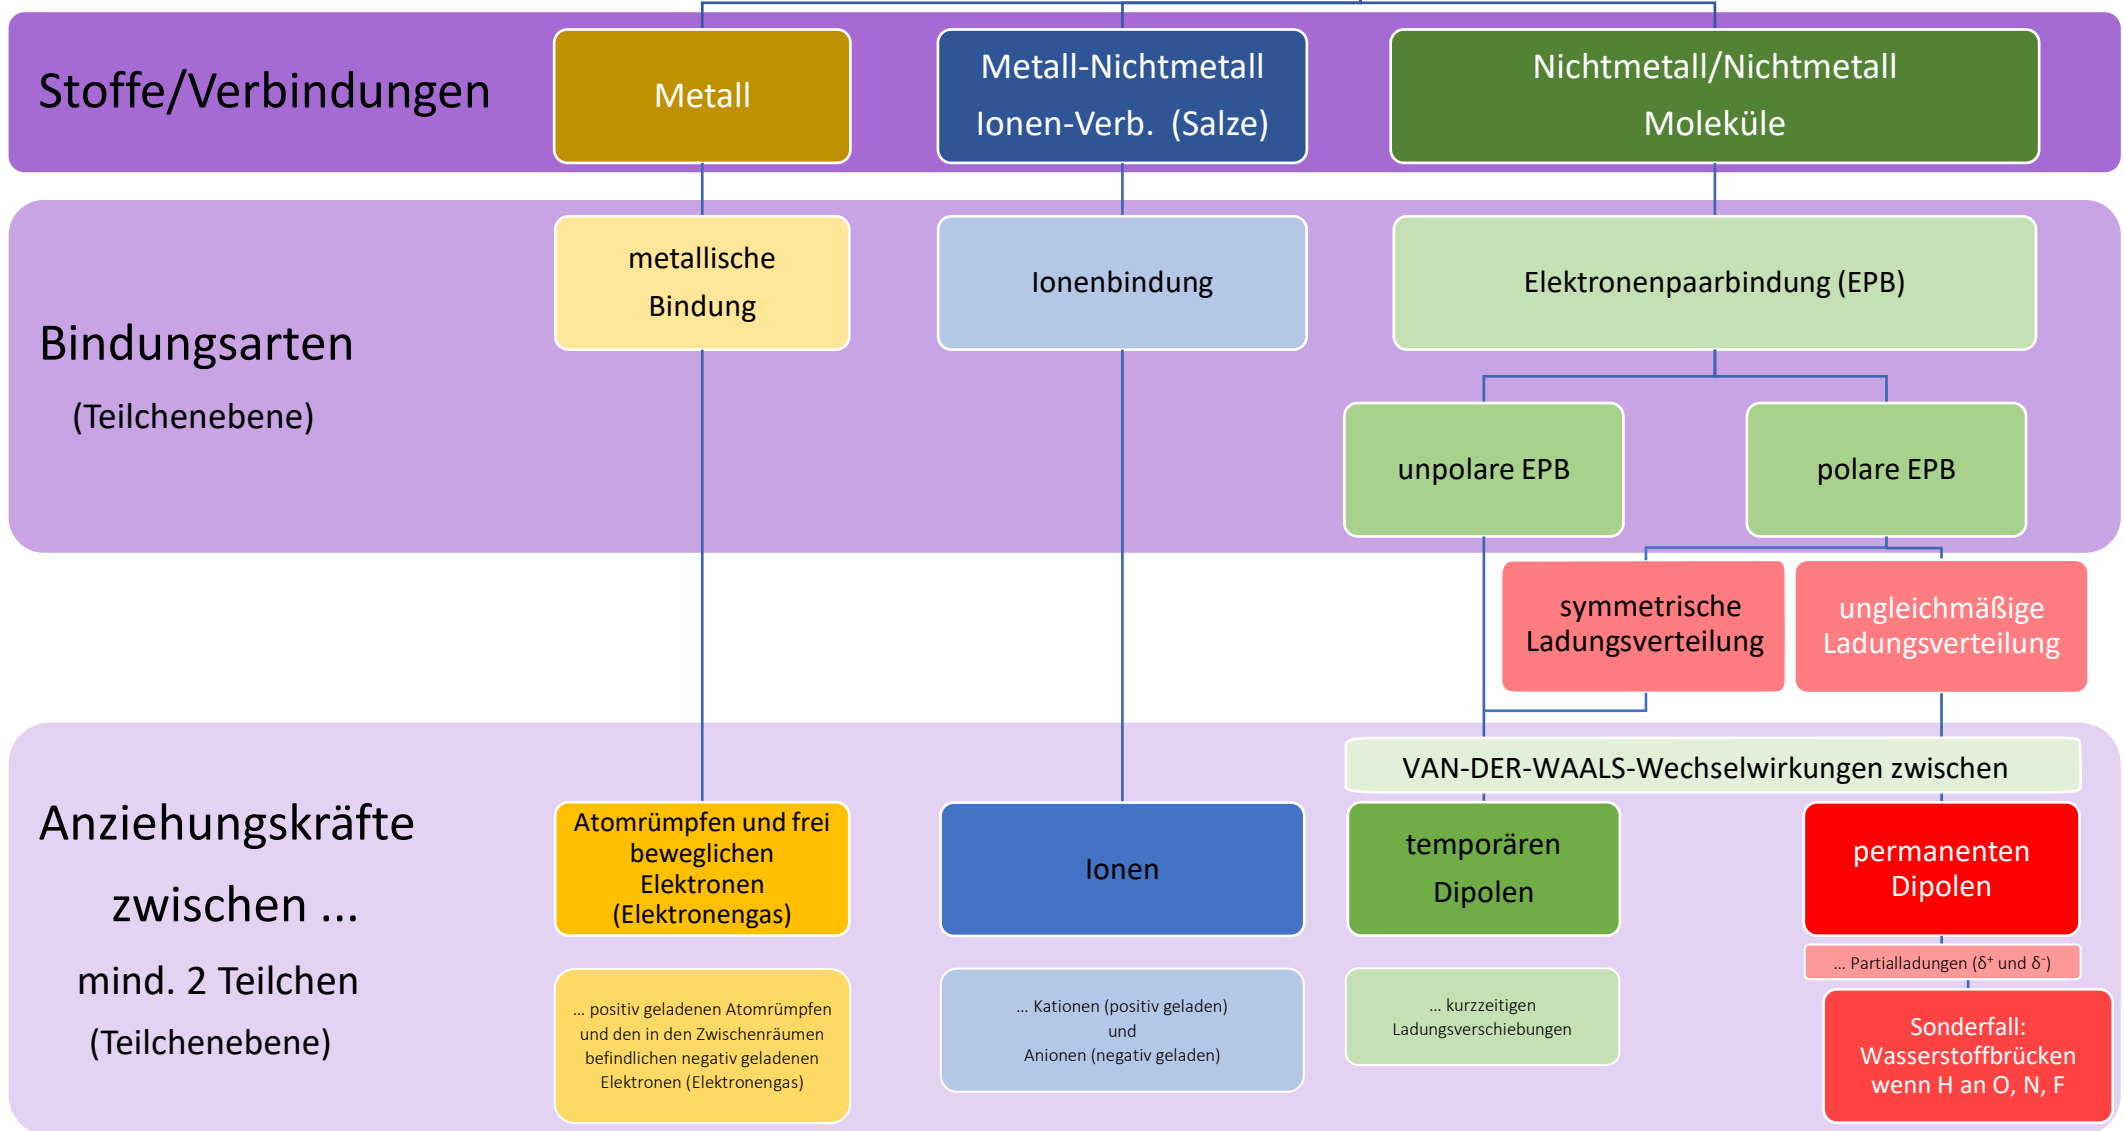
Stoffe/Verbindungen

Metall

Metall-Nichtmetall
Ionen-Verb. (Salze)

Nichtmetall/Nichtmetall
Moleküle

Bindungsarten
(Teilchenebene)

metallische Bindung

Ionenbindung

Elektronenpaarbindung (EPB)

unpolare EPB

polare EPB

symmetrische Ladungsverteilung

ungleichmäßige Ladungsverteilung

VAN-DER-WAALS-Wechselwirkungen zwischen

Anziehungskräfte zwischen ...
mind. 2 Teilchen
(Teilchenebene)

Atomrümpfen und frei beweglichen Elektronen (Elektronengas)

Ionen

temporären Dipolen

permanenten Dipolen

... Partialladungen ($\delta^+$ und $\delta^-$)

... positiv geladenen Atomrümpfen und den in den Zwischenräumen befindlichen negativ geladenen Elektronen (Elektronengas)

... Kationen (positiv geladen) und Anionen (negativ geladen)

... kurzzeitigen Ladungsverschiebungen

Sonderfall: Wasserstoffbrücken wenn H an O, N, F